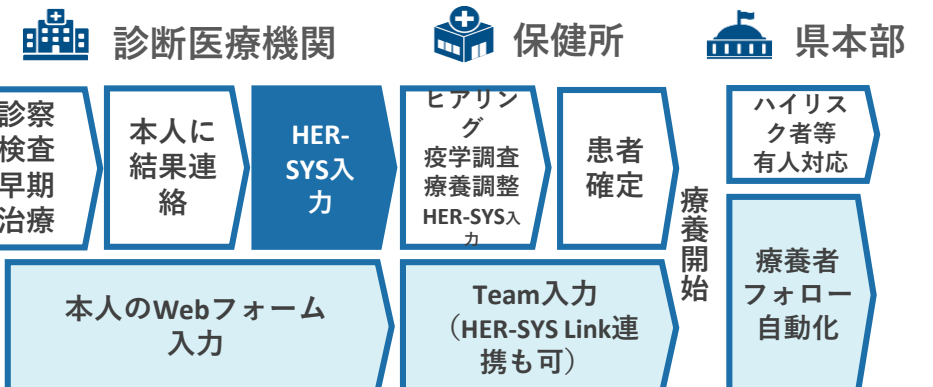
診断医療機関

保健所

県本部

診察
検査
早期
治療

本人に
結果連
絡

HER-
SYS入
力

ヒアリン
グ
疫学調査
療養調整
HER-SYS入
力

患者
確定

療養開始

ハイリス
ク者等
有人対応

本人のWebフォーム
入力

Team入力
（HER-SYS Link連
携も可）

療養者
フォロー
自動化